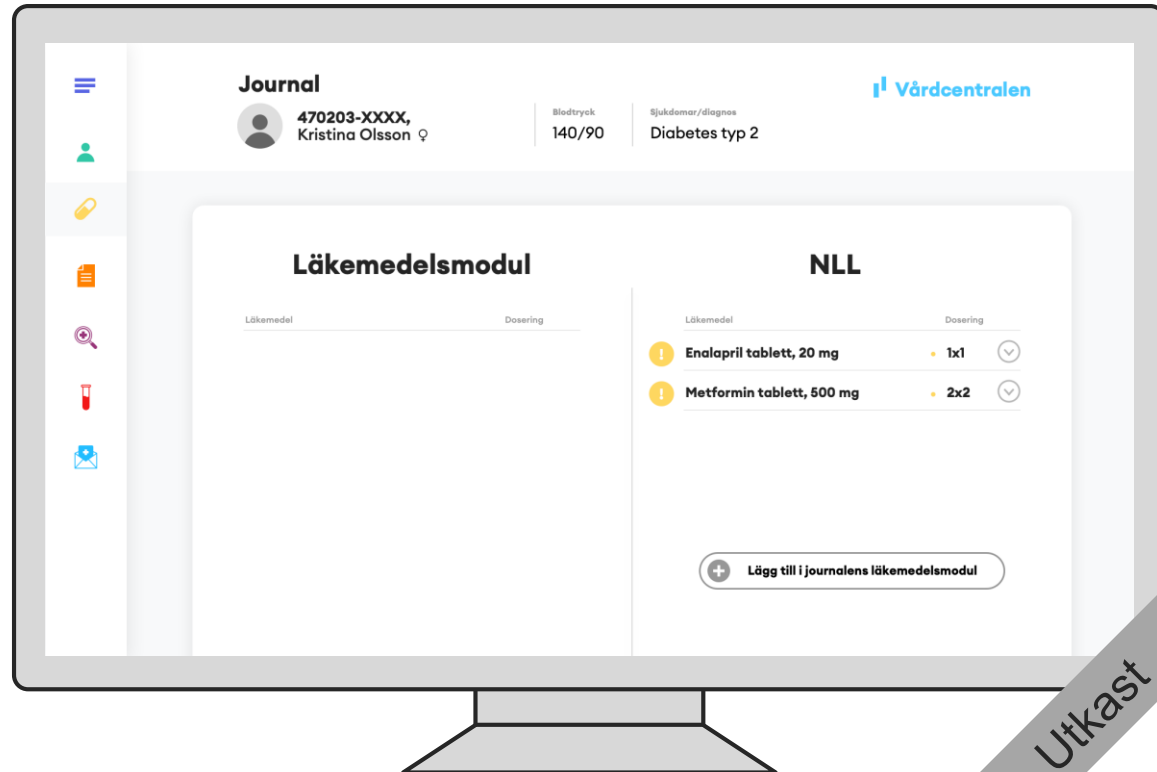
Journal

470203-XXXX,
Kristina Olsson ♀

Blodtryck
140/90

Sjukdomar/diagnos
Diabetes typ 2

Vårdcentralen

Läkemedelsmodul

| Läkemedel | Dosering |
|---|---|

NLL

| Läkemedel | Dosering |
|---|---|
| Enalapril tablett, 20 mg | 1x1 |
| Metformin tablett, 500 mg | 2x2 |

Lägg till i journalens läkemedelsmodul

Utkast